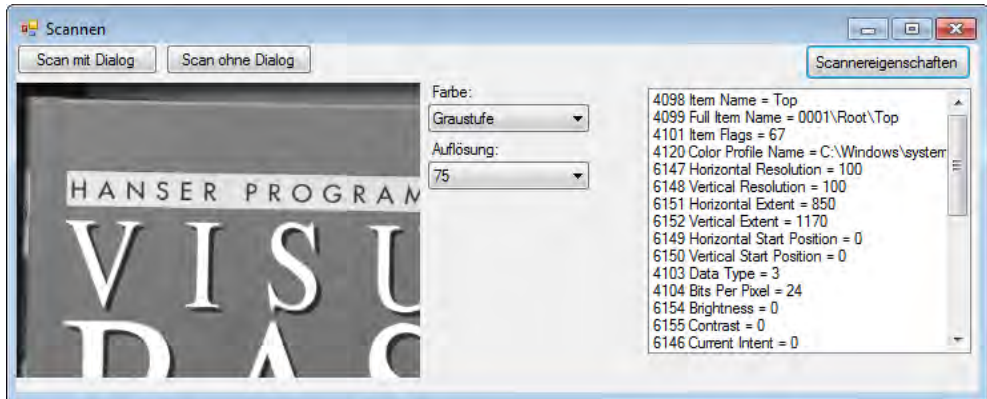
Scannen

Scan mit Dialog

Scan ohne Dialog

Scannereigenschaften

HANSER PROGRAM

VISU

BAS

Farbe:

Graustufe

Auflösung:

75

4098 Item Name = Top
4099 Full Item Name = 0001\Root\Top
4101 Item Flags = 67
4120 Color Profile Name = C:\Windows\system
6147 Horizontal Resolution = 100
6148 Vertical Resolution = 100
6151 Horizontal Extent = 850
6152 Vertical Extent = 1170
6149 Horizontal Start Position = 0
6150 Vertical Start Position = 0
4103 Data Type = 3
4104 Bits Per Pixel = 24
6154 Brightness = 0
6155 Contrast = 0
6146 Current Intent = 0